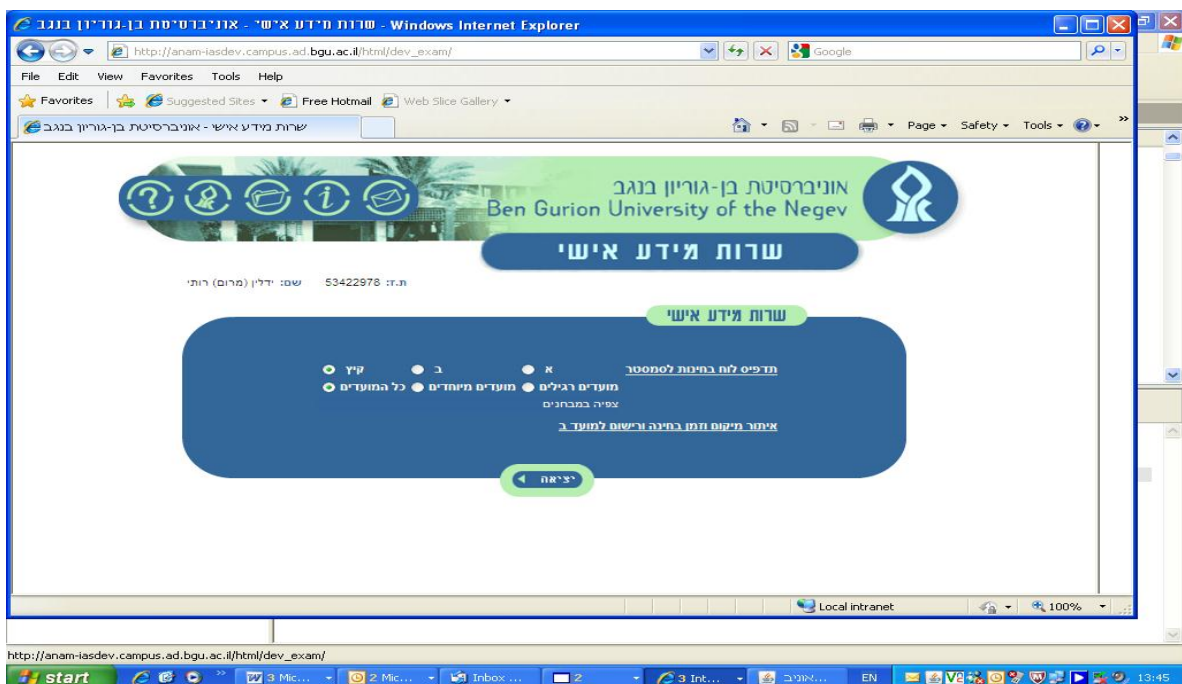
שרות מידע אישי - אוניברסיטת בן-גוריון בנגב - Windows Internet Explorer

http://anam-iasdev.campus.ad.bgu.ac.il/html/dev_exam/

Google

File Edit View Favorites Tools Help

Favorites Suggested Sites Free Hotmail Web Slice Gallery

שרות מידע אישי - אוניברסיטת בן-גוריון בנגב

Page Safety Tools

אוניברסיטת בן-גוריון בנגב
Ben Gurion University of the Negev

שרות מידע אישי

ת.ז: 53422978 שם: ידלין (מרום) רותי

שרות מידע אישי

תדפיס לוח בחינות לסמסטר א ב קיץ

מועדים רגילים מועדים מיוחדים כל המועדים

צפיה במבחנים

איתור מיקום וזמן בחינה ורישום למועד ב

יציאה

Local intranet 100%

http://anam-iasdev.campus.ad.bgu.ac.il/html/dev_exam/

start 3 Mic... 2 Mic... Inbox ... 2 3 Int... אוניב... EN 13:45